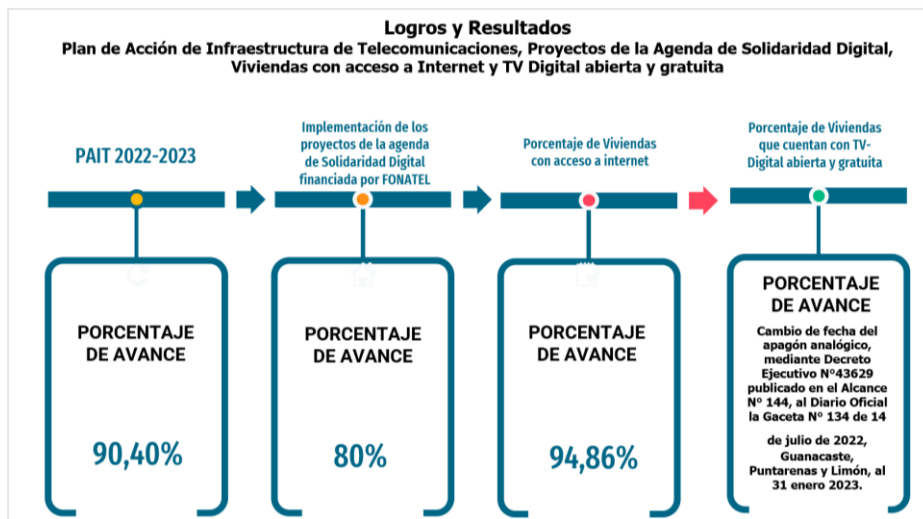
Logros y Resultados
Plan de Acción de Infraestructura de Telecomunicaciones, Proyectos de la Agenda de Solidaridad Digital, Viviendas con acceso a Internet y TV Digital abierta y gratuita

PAIT 2022-2023

PORCENTAJE DE AVANCE

90,40%

Implementación de los proyectos de la agenda de Solidaridad Digital financiada por FONATEL

PORCENTAJE DE AVANCE

80%

Porcentaje de Viviendas con acceso a internet

PORCENTAJE DE AVANCE

94,86%

Porcentaje de Viviendas que cuentan con TV-Digital abierta y gratuita

PORCENTAJE DE AVANCE

Cambio de fecha del apagón analógico, mediante Decreto Ejecutivo N°43629 publicado en el Alcance N° 144, al Diario Oficial la Gaceta N° 134 de 14

de julio de 2022, Guanacaste, Puntarenas y Limón, al 31 enero 2023.